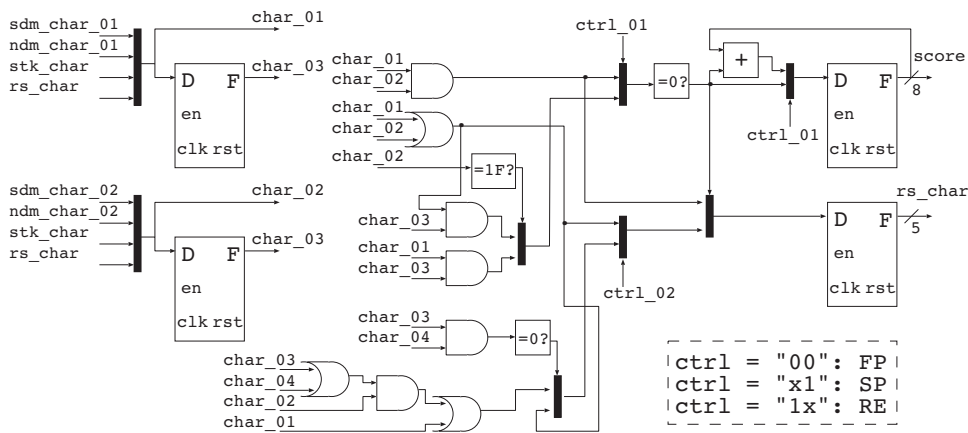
sdm_char_01
ndm_char_01
stk_char
rs_char

char_01

D F
char_03
en
clk rst

sdm_char_02
ndm_char_02
stk_char
rs_char

char_02

D F
char_03
en
clk rst

char_01
char_02
char_01
char_02
char_02
=1F?
char_03
char_01
char_03
char_03
char_04
=0?
char_03
char_04
char_02
char_01

ctrl_01
=0?
+
score
D F
8
en
ctrl_01
clk rst

ctrl_02

rs_char
D F
5
en
clk rst

ctrl = "00": FP
ctrl = "x1": SP
ctrl = "1x": RE